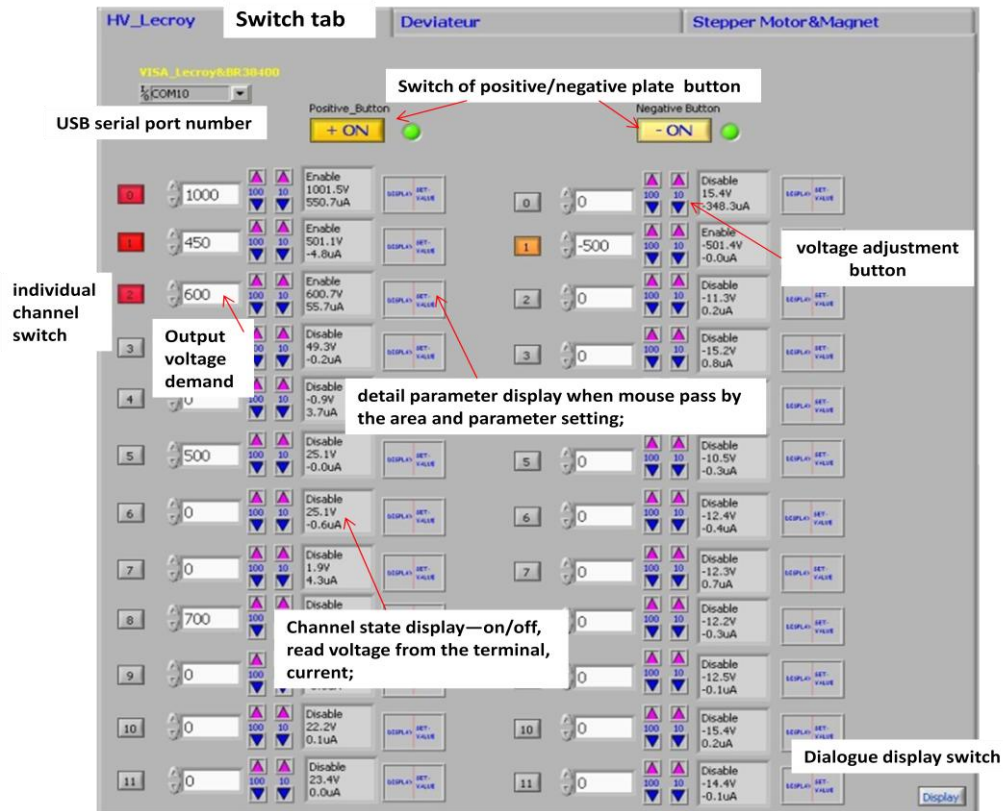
HV_Lecroy Switch tab Deviateur Stepper Motor&Magnet

VISA_Lecroy&BR38400
COM10

Switch of positive/negative plate button

Positive_Button
+ ON

Negative Button
- ON

USB serial port number

0 1000 100 10 Enable 1001.5V 550.7uA DISPLAY SET-VALUE
1 450 100 10 Enable 501.1V -4.8uA DISPLAY SET-VALUE
2 600 100 10 Enable 600.7V 55.7uA DISPLAY SET-VALUE
3 100 10 Disable 49.3V -0.2uA DISPLAY SET-VALUE
4 0 100 10 Disable -0.9V 3.7uA
5 500 100 10 Disable 25.1V -0.0uA DISPLAY SET-VALUE
6 0 100 10 Disable 25.1V -0.6uA DISPLAY SET-VALUE
7 0 100 10 Disable 1.9V 4.3uA DISPLAY SET-VALUE
8 700 100 Disable
9 0 100
10 0 100 10 Disable 22.2V 0.1uA DISPLAY SET-VALUE
11 0 100 10 Disable 23.4V 0.0uA DISPLAY SET-VALUE

0 0 100 10 Disable 15.4V -348.3uA DISPLAY SET-VALUE
1 -500 100 10 Enable -501.4V -0.0uA
2 0 100 10 Disable -11.3V 0.2uA DISPLAY SET-VALUE
3 0 100 10 Disable -15.2V 0.8uA DISPLAY SET-VALUE
4 DISPLAY SET-VALUE
5 0 100 10 Disable -10.5V -0.3uA DISPLAY SET-VALUE
6 0 100 10 Disable -12.4V -0.4uA DISPLAY SET-VALUE
7 0 100 10 Disable -12.3V 0.7uA DISPLAY SET-VALUE
0 100 10 Disable -12.2V -0.3uA DISPLAY SET-VALUE
0 100 10 Disable -12.5V -0.1uA DISPLAY SET-VALUE
10 0 100 10 Disable -15.4V 0.2uA DISPLAY SET-VALUE
11 0 100 10 Disable -14.4V -0.1uA DISPLAY SET-VALUE

voltage adjustment button

individual channel switch

Output voltage demand

detail parameter display when mouse pass by the area and parameter setting;

Channel state display—on/off, read voltage from the terminal, current;

Dialogue display switch

Display